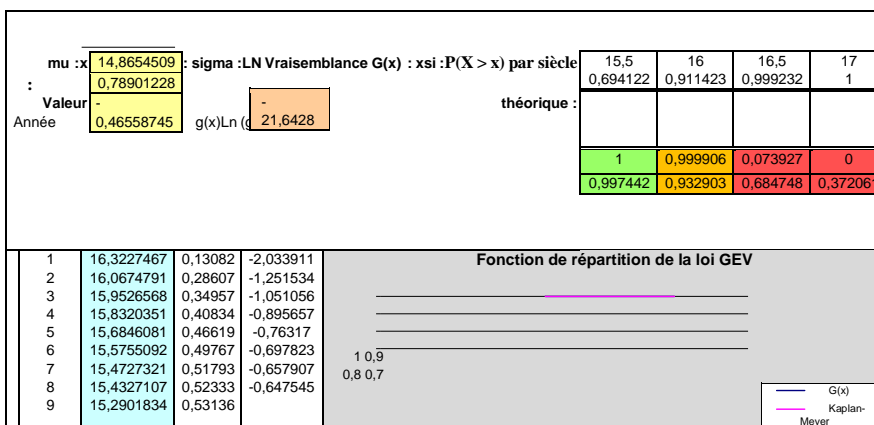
mu : x 14,8654509 : sigma : LN Vraisemblance G(x) : xsi : $P(X > x)$ par siècle

:
0,78901228

Valeur -
-
Année 0,46558745 g(x)Ln (g 21,6428

théorique :

| 15,5 | 16 | 16,5 | 17 |
|---|---|---|---|
| 0,694122 | 0,911423 | 0,999232 | 1 |
| | | | |
| 1 | 0,999906 | 0,073927 | 0 |
| 0,997442 | 0,932903 | 0,684748 | 0,37206 |

| | | | |
|---|---|---|---|
| 1 | 16,3227467 | 0,13082 | -2,033911 |
| 2 | 16,0674791 | 0,28607 | -1,251534 |
| 3 | 15,9526568 | 0,34957 | -1,051056 |
| 4 | 15,8320351 | 0,40834 | -0,895657 |
| 5 | 15,6846081 | 0,46619 | -0,76317 |
| 6 | 15,5755092 | 0,49767 | -0,697823 |
| 7 | 15,4727321 | 0,51793 | -0,657907 |
| 8 | 15,4327107 | 0,52333 | -0,647545 |
| 9 | 15,2901834 | 0,53136 | |

Fonction de répartition de la loi GEV

1 0,9
0,8 0,7

G(x)
Kaplan-Meyer